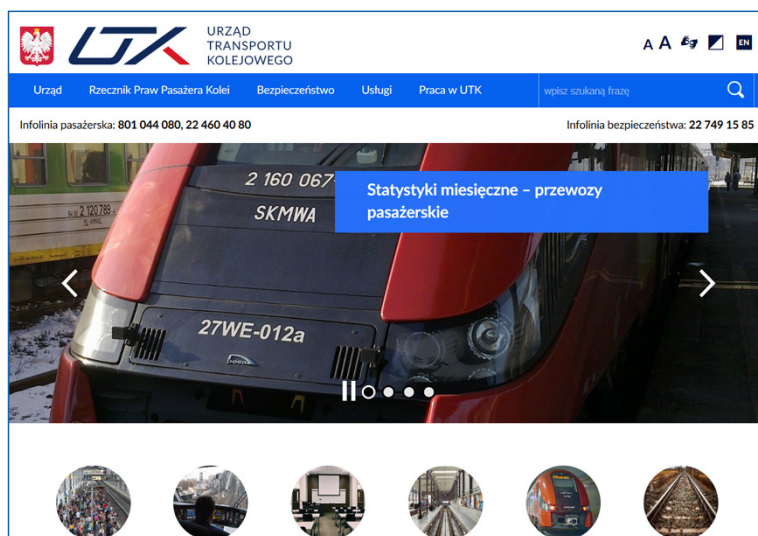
UTK URZĄD TRANSPORTU KOLEJOWEGO

A A EN

Urząd Rzecznik Praw Pasażera Kolei Bezpieczeństwo Usługi Praca w UTK wpisz szukaną frazę

Infolinia pasażerska: 801 044 080, 22 460 40 80

Infolinia bezpieczeństwa: 22 749 15 85

2 120 786

2 160 067

SKMWA

27WE-012a

Statystyki miesięczne – przewozy pasażerskie